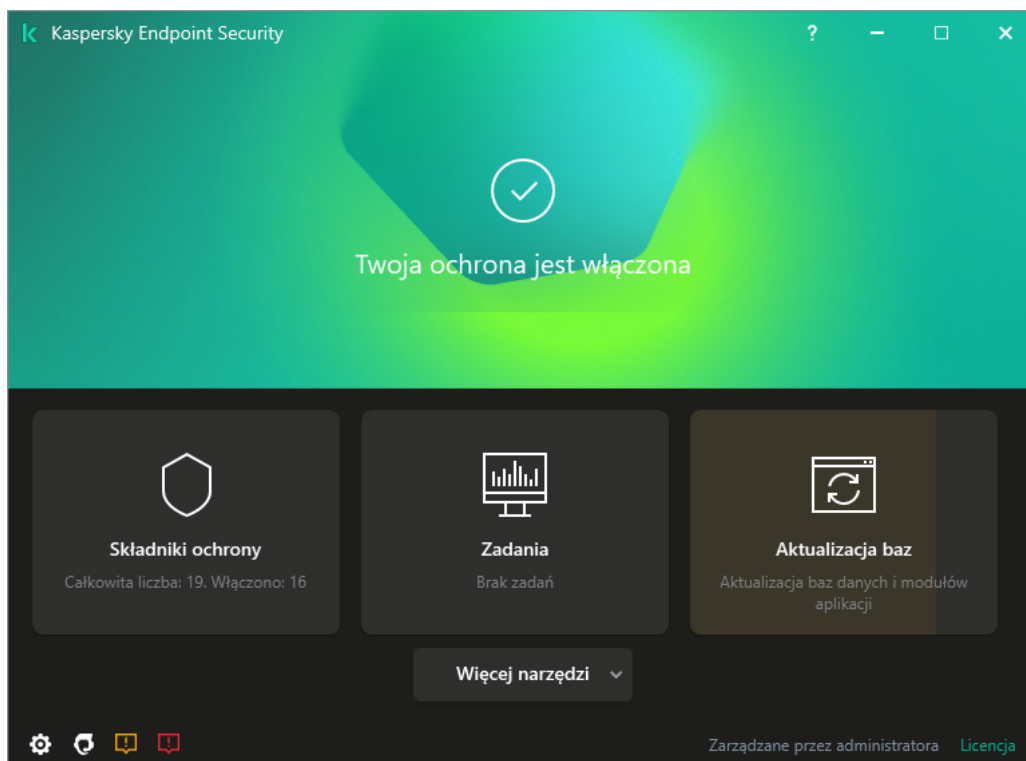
Kaspersky Endpoint Security

?

Twoja ochrona jest włączona

Składniki ochrony
Całkowita liczba: 19. Włączono: 16

Zadania
Brak zadań

Aktualizacja baz
Aktualizacja baz danych i modułów aplikacji

Więcej narzędzi

Zarządzane przez administratora Licencja